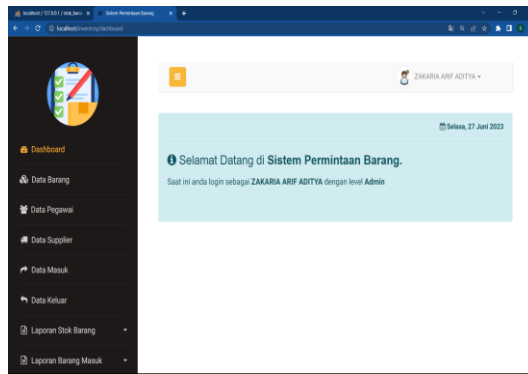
localhost / 127.0.0.1 / stok_barang × Sistem Permintaan Barang × +

localhost/inventory/dashboard

ZAKARIA ARIF ADITYA

Dashboard

Data Barang

Data Pegawai

Data Supplier

Data Masuk

Data Keluar

Laporan Stok Barang

Laporan Barang Masuk

Selasa, 27 Juni 2023

Selamat Datang di **Sistem Permintaan Barang.**

Saat ini anda login sebagai **ZAKARIA ARIF ADITYA** dengan level **Admin**